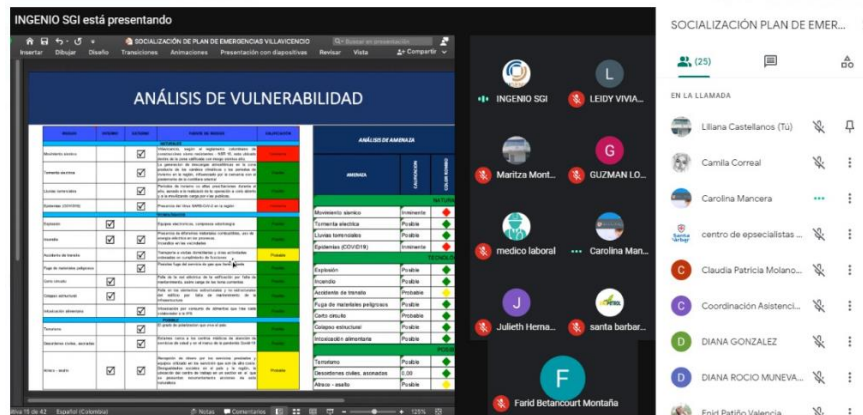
INGENIO SGI está presentando

SOCIALIZACIÓN DE PLAN DE EMERGENCIAS VILLAVICENCIO

Insertar Dibujar Diseño Transiciones Animaciones Presentación con diapositivas Revisar Vista Compartir

ANÁLISIS DE VULNERABILIDAD

ANÁLISIS DE AMENAZA

| AMENAZA | CALIFICACIÓN |
|---|---|
| Movimiento sísmico | Inminente |
| Tormenta eléctrica | Posible |
| Lluvias torrenciales | Posible |
| Epidemias (COVID19) | Inminente |
| Explosión | Posible |
| Incendio | Posible |
| Accidente de tránsito | Probable |
| Fuga de materiales peligrosos | Posible |
| Corto circuito | Probable |
| Colapso estructural | Posible |
| Intoxicación alimentaria | Posible |
| Terrorismo | Posible |
| Desórdenes civiles, asonadas | 0,00 |
| Atraco - asalto | Posible |

Movimiento sísmico
Tormenta eléctrica
Lluvias torrenciales
Epidemias (COVID19)
Explosión
Incendio
Accidente de tránsito
Fuga de materiales peligrosos
Corto circuito
Colapso estructural
Intoxicación alimentaria
Terrorismo
Desórdenes civiles, asonadas
Atraco - asalto

Probable

Diapositiva 15 de 42 Español (Colombia) Notas Comentarios 125%

INGENIO SGI
LEIDY VIVIA...
Maritza Mont...
GUZMAN LO...
medico laboral
Carolina Man...
Julieth Herna...
santa barbar...
Farid Betancourt Montaña

SOCIALIZACIÓN PLAN DE EMER...
(25)
EN LA LLAMADA
Liliana Castellanos (Tú)
Camila Correal
Carolina Mancera
centro de epsecialistas ...
Claudia Patricia Molano...
Coordinación Asistenci...
DIANA GONZALEZ
DIANA ROCIO MUNEVA...
Farid Patiño Valencia